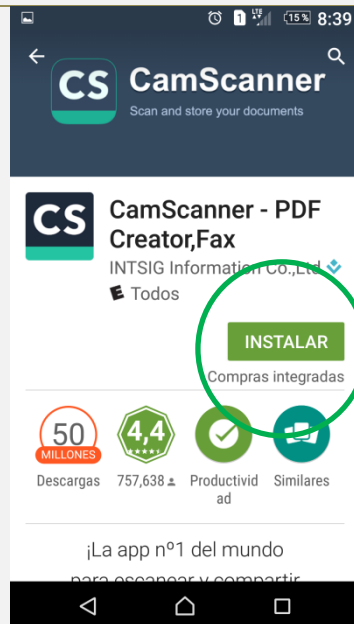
1 LTE 15% 8:39

CS CamScanner
Scan and store your documents

CS CamScanner - PDF Creator,Fax
INTSIG Information Co.,Ltd
E Todos

INSTALAR
Compras integradas

50 MILLONES
Descargas

4,4
757,638

Productividad

Similares

¡La app nº1 del mundo
para escanear y compartir